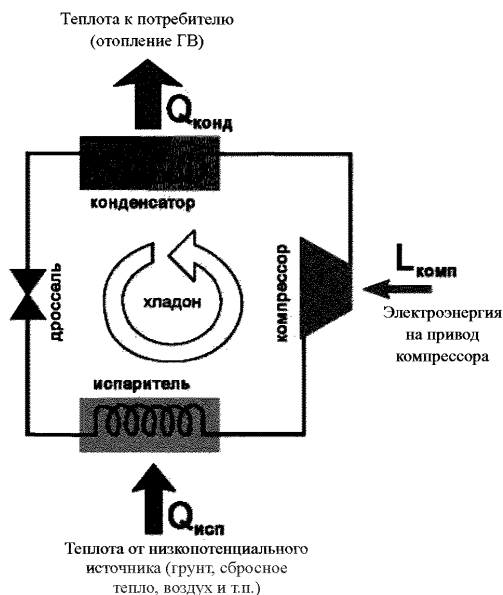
Теплота к потребителю (отопление ГВ)

$Q_{конд}$

конденсатор

дроссель

хладон

компрессор

$L_{комп}$

Электроэнергия на привод компрессора

испаритель

$Q_{исп}$

Теплота от низкопотенциального источника (грунт, сбросное тепло, воздух и т.п.)